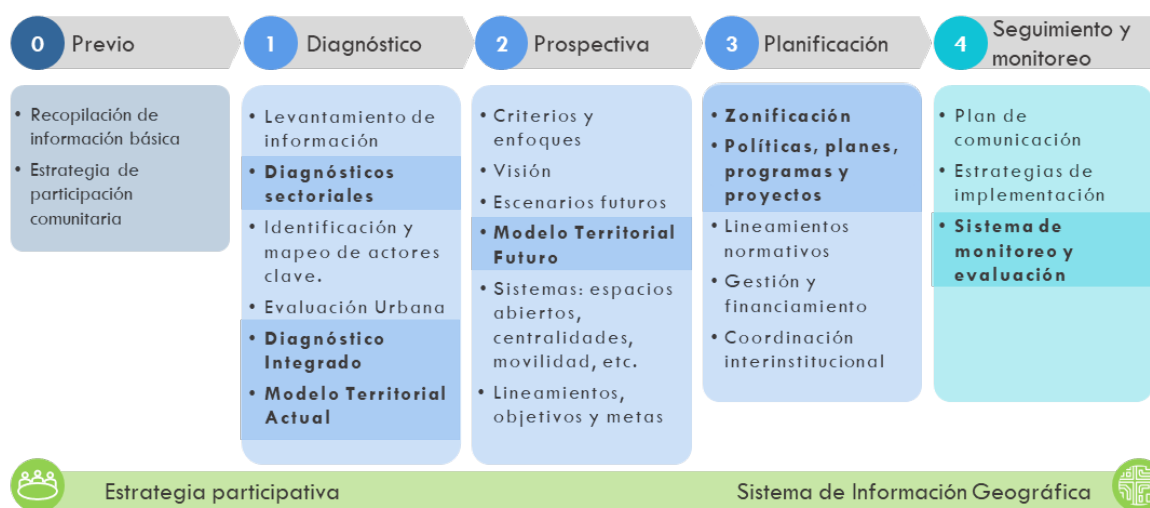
0 Previo

1 Diagnóstico

2 Prospectiva

3 Planificación

4 Seguimiento y monitoreo

• Recopilación de información básica
• Estrategia de participación comunitaria

• Levantamiento de información
• **Diagnósticos sectoriales**
• Identificación y mapeo de actores clave.
• Evaluación Urbana
• **Diagnóstico Integrado**
• **Modelo Territorial Actual**

• Criterios y enfoques
• Visión
• Escenarios futuros
• **Modelo Territorial Futuro**
• Sistemas: espacios abiertos, centralidades, movilidad, etc.
• Lineamientos, objetivos y metas

• **Zonificación**
• **Políticas, planes, programas y proyectos**
• Lineamientos normativos
• Gestión y financiamiento
• Coordinación interinstitucional

• Plan de comunicación
• Estrategias de implementación
• **Sistema de monitoreo y evaluación**

Estrategia participativa

Sistema de Información Geográfica